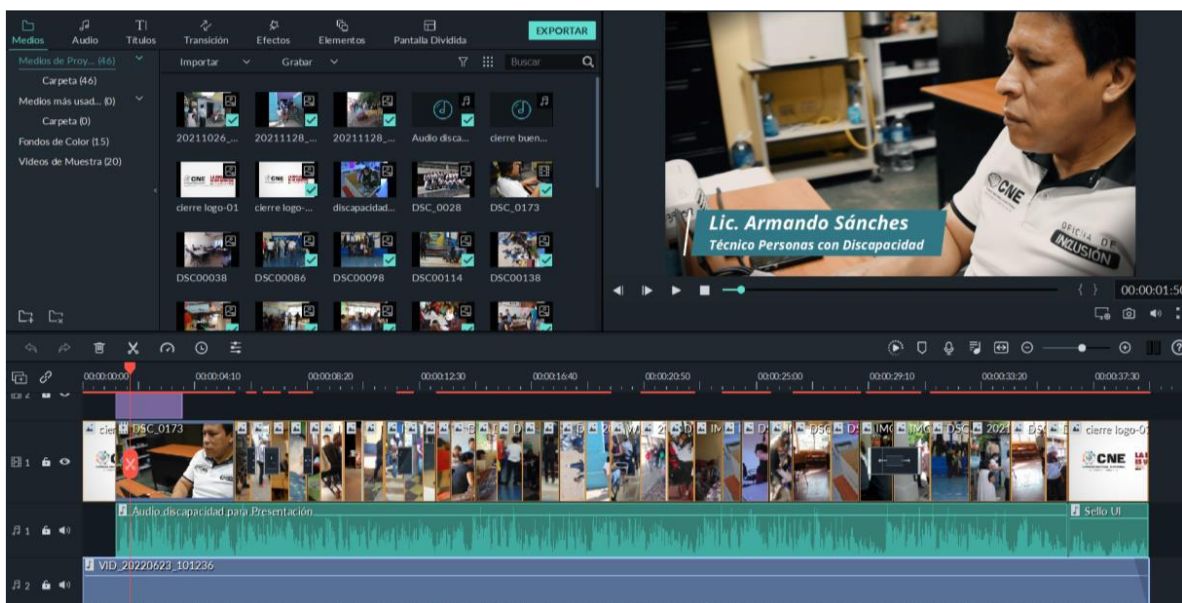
Medios Audio Títulos Transición Efectos Elementos Pantalla Dividida EXPORTAR

Medios de Proy... (46)
Carpeta (46)
Medios más usad... (0)
Carpeta (0)
Fondos de Color (15)
Videos de Muestra (20)

Importar Grabar Buscar

20211026_... 20211128_... 20211128_... Audio disca... cierre buen...
cierre logo-01 cierre logo-... discapacidad... DSC_0028 DSC_0173
DSC00038 DSC00086 DSC00098 DSC00114 DSC00138

Lic. Armando Sánches
Técnico Personas con Discapacidad

CNE
OFICINA DE INCLUSIÓN

00:00:01:5

00:00:00:00 00:00:04:10 00:00:08:20 00:00:12:30 00:00:16:40 00:00:20:50 00:00:25:00 00:00:29:10 00:00:33:20 00:00:37:30

DSC_0173
CNE
cierre logo-01
CNE

Audio discapacidad para Presentación
Sello UI

VID_20220623_101236